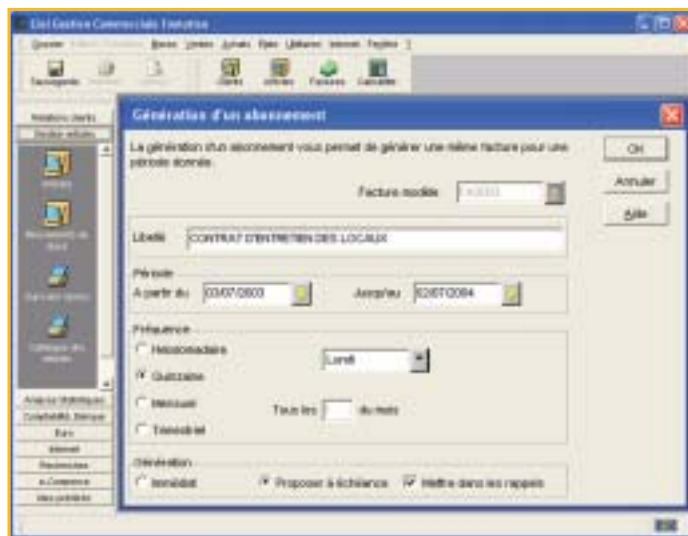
Ciel Gestion Commerciale Evolution

Dossier Edition Traitement Bases Ventes Achats Etats Utilitaires Internet Fenêtre ?

Sauvegarde Imprimer Aperçu Clients Articles Factures Calculatrice

Relations clients
Gestion articles
Articles
Mouvements de stock
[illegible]
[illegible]
Analyse Statistiques
Comptabilité, Banque
Euro
Internet
Paramètres
e-Commerce
Mes priorités

Génération d'un abonnement

La génération d'un abonnement vous permet de générer une même facture pour une période donnée.

Facture modèle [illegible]

Libellé CONTRAT D'ENTRETIEN DES LOCAUX

Période
A partir du 03/07/2003 Jusqu'au 02/07/2004

Fréquence
Hebdomadaire
Quinzaine
Mensuel
Trimestriel
Lundi
Tous les du mois

Génération
Immédiat
Proposer à échéance
Mettre dans les rappels

OK
Annuler
Aide